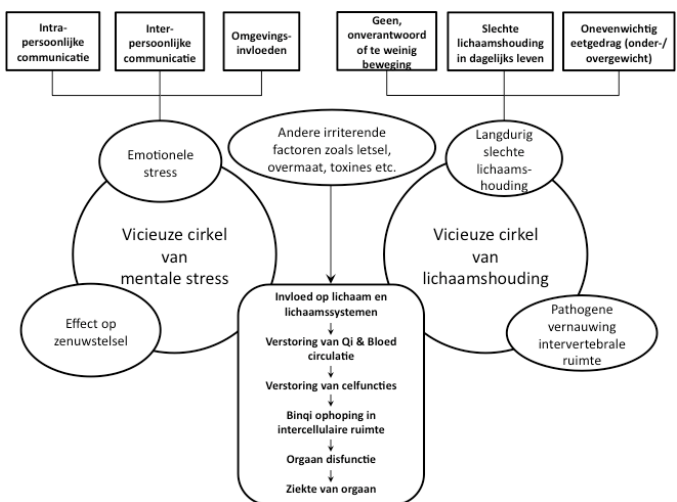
Intrapersoonlijke communicatie

Interpersoonlijke communicatie

Omgevingsinvloeden

Geen, onverantwoord of te weinig beweging

Slechte lichaamshouding in dagelijks leven

Onevenwichtig eetgedrag (onder-/ overgewicht)

Emotionele stress

Andere irriterende factoren zoals letsel, overmaat, toxines etc.

Langdurig slechte lichaamshouding

Vicieuze cirkel van mentale stress

Vicieuze cirkel van lichaamshouding

Effect op zenuwstelsel

Pathogene vernauwing intervertebrale ruimte

Invloed op lichaam en lichaamssystemen
↓
Verstoring van Qi & Bloed circulatie
↓
Verstoring van celfuncties
↓
Binqi ophoping in intercellulaire ruimte
↓
Orgaan disfunctie
↓
Ziekte van orgaan